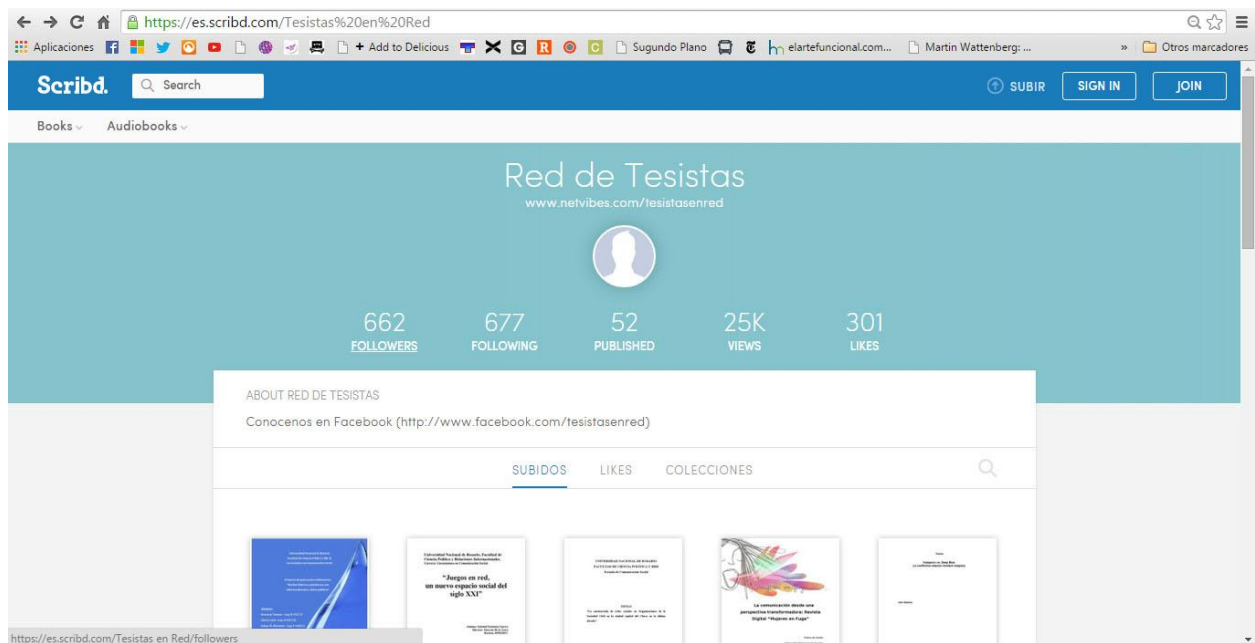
https://es.scribd.com/Tesistas%20en%20Red

Aplicaciones + Add to Delicious Sugundo Plano elartefuncional.com... Martin Wattenberg: ... » Otros marcadores

Scribd. Search SUBIR SIGN IN JOIN

Books Audiobooks

Red de Tesistas
www.netvibes.com/tesistasenred

662 FOLLOWERS 677 FOLLOWING 52 PUBLISHED 25K VIEWS 301 LIKES

ABOUT RED DE TESISTAS

Conocenos en Facebook (http://www.facebook.com/tesistasenred)

SUBIDOS LIKES COLECCIONES

Universidad Nacional de Rosario, Facultad de Ciencia Política y Relaciones Internacionales, Carrera Licenciatura en Comunicación Social

"Juegos en red, un nuevo espacio social del siglo XXI"

UNIVERSIDAD NACIONAL DE ROSARIO

La comunicación desde una perspectiva transformadora: Revista Digital "Mujeres en Fuga"

https://es.scribd.com/Tesistas en Red/followers